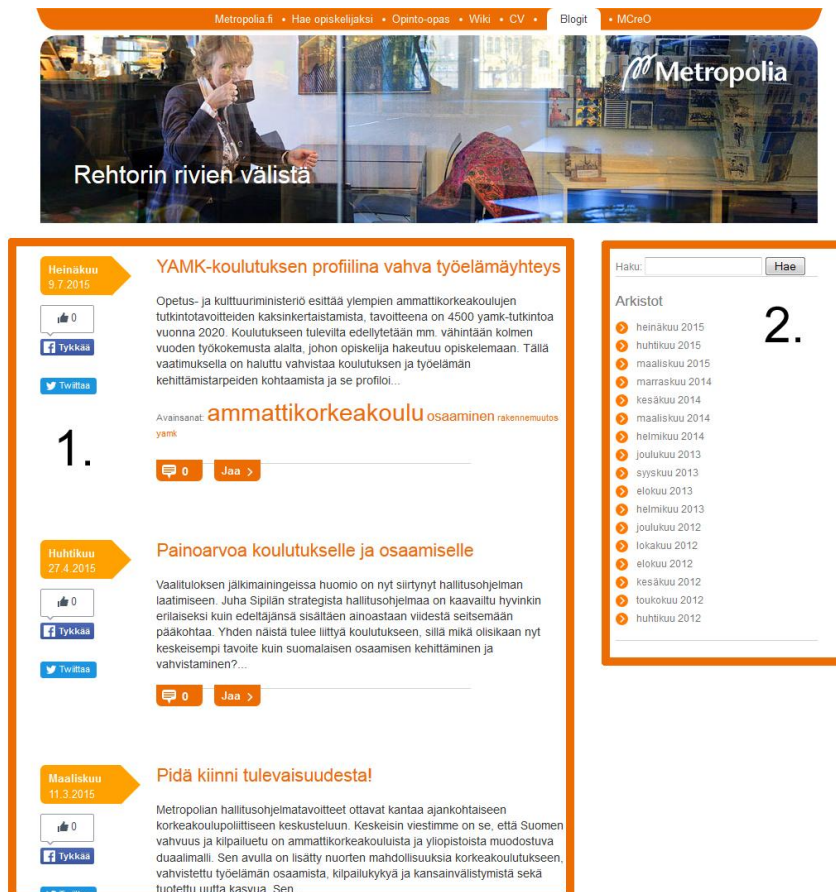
Metropolia.fi • Hae opiskelijaksi • Opinto-opas • Wiki • CV • Blogit • MCreO

Metropolia

Rehtorin rivien välistä

Heinäkuu
9.7.2015

0

Tykkää

Twiittaa

1.

YAMK-koulutuksen profiilina vahva työelämäyhteys

Opetus- ja kulttuuriministeriö esittää ylempien ammattikorkeakoulujen tutkintotavoitteiden kaksinkertaistamista, tavoitteena on 4500 yamk-tutkintoa vuonna 2020. Koulutukseen tulevilta edellytetään mm. vähintään kolmen vuoden työkokemusta alalta, johon opiskelija hakeutuu opiskelemaan. Tällä vaatimuksella on haluttu vahvistaa koulutuksen ja työelämän kehittämistarpeiden kohtaamista ja se profiloi...

Avainsanat: ammattikorkeakoulu osaaminen rakennemuutos yamk

0 Jaa >

Huhtikuu
27.4.2015

0

Tykkää

Twiittaa

Painoarvoa koulutukselle ja osaamiselle

Vaalituloksen jälkimainingeissa huomio on nyt siirtynyt hallitusohjelman laatimiseen. Juha Sipilän strategista hallitusohjelmaa on kaavailtu hyvinkin erilaiseksi kuin edeltäjänsä sisältäen ainoastaan viidestä seitsemään pääkohtaa. Yhden näistä tulee liittyä koulutukseen, sillä mikä olisikaan nyt keskeisempi tavoite kuin suomalaisen osaamisen kehittäminen ja vahvistaminen?...

0 Jaa >

Maaliskuu
11.3.2015

0

Tykkää

Pidä kiinni tulevaisuudesta!

Metropolian hallitusohjelmatavoitteet ottavat kantaa ajankohtaiseen korkeakoulupoliittiseen keskusteluun. Keskeisin viestimme on se, että Suomen vahvuus ja kilpailuetu on ammattikorkeakouluista ja yliopistoista muodostuva duaalimalli. Sen avulla on lisätty nuorten mahdollisuuksia korkeakoulutukseen, vahvistettu työelämän osaamista, kilpailukykyä ja kansainvälistymistä sekä tuotettu uutta kasvua. Sen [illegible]

Haku: Hae

Arkistot

2.

heinäkuu 2015
huhtikuu 2015
maaliskuu 2015
marraskuu 2014
kesäkuu 2014
maaliskuu 2014
helmikuu 2014
joulukuu 2013
syyskuu 2013
elokuu 2013
helmikuu 2013
joulukuu 2012
lokakuu 2012
elokuu 2012
kesäkuu 2012
toukokuu 2012
huhtikuu 2012